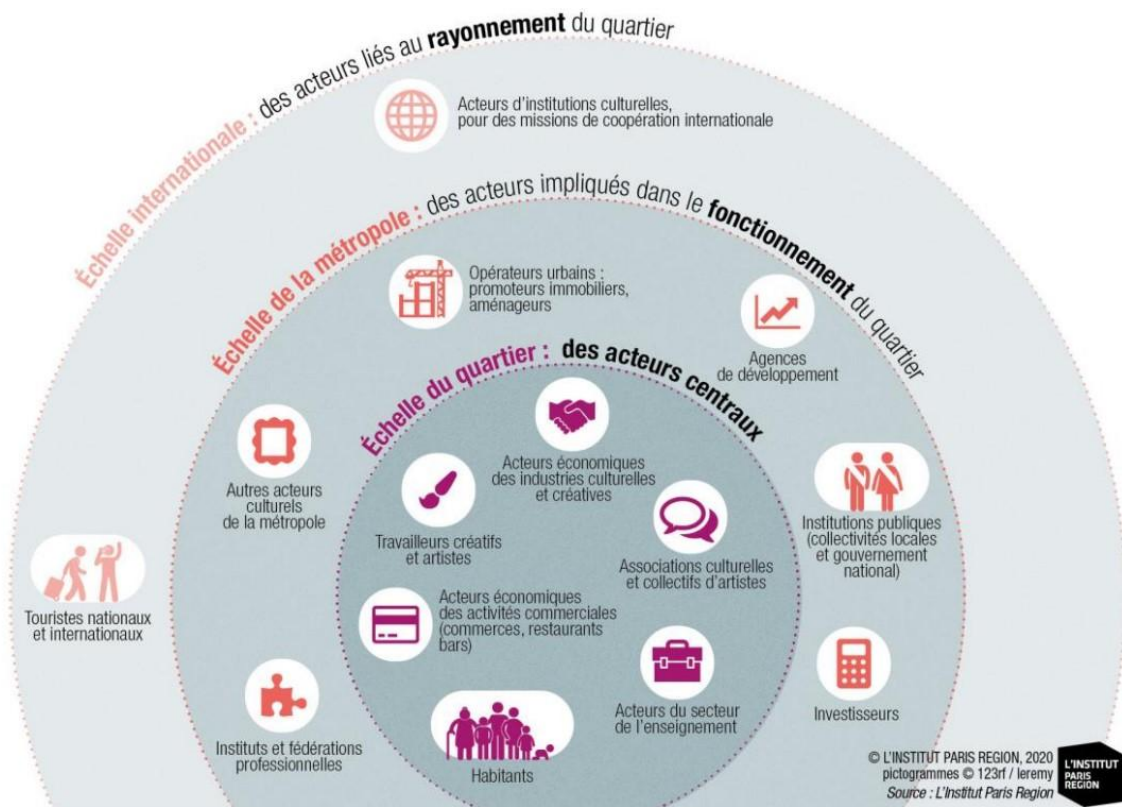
Échelle internationale : des acteurs liés au **rayonnement** du quartier

Acteurs d'institutions culturelles, pour des missions de coopération internationale

Échelle de la métropole : des acteurs impliqués dans le **fonctionnement** du quartier

Opérateurs urbains : promoteurs immobiliers, aménageurs

Agences de développement

Échelle du quartier : des acteurs centraux

Autres acteurs culturels de la métropole

Acteurs économiques des industries culturelles et créatives

Travailleurs créatifs et artistes

Associations culturelles et collectifs d'artistes

Institutions publiques (collectivités locales et gouvernement national)

Touristes nationaux et internationaux

Acteurs économiques des activités commerciales (commerces, restaurants bars)

Acteurs du secteur de l'enseignement

Investisseurs

Instituts et fédérations professionnelles

Habitants

© L'INSTITUT PARIS REGION, 2020
pictogrammes © 123rf / leremy
Source : L'Institut Paris Region

L'INSTITUT PARIS REGION